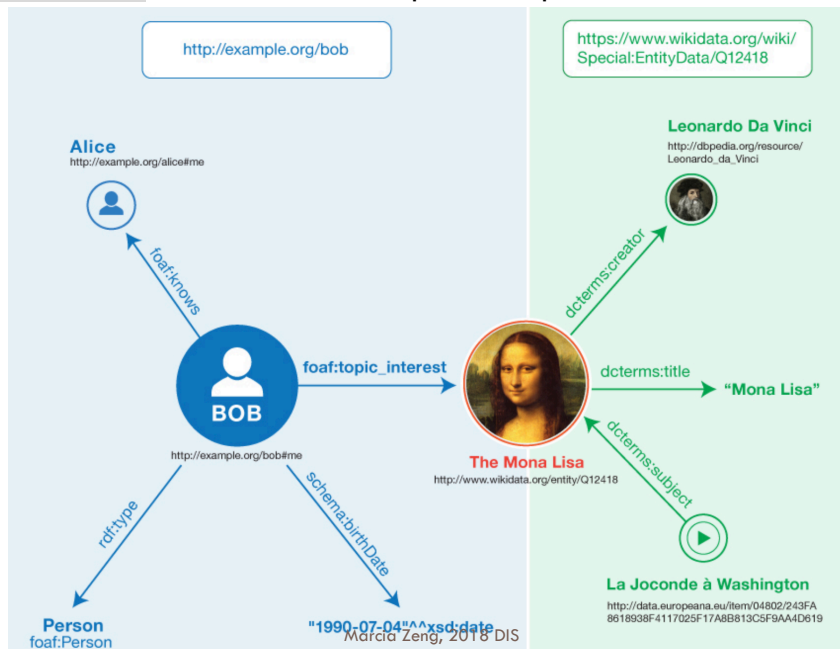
http://example.org/bob

https://www.wikidata.org/wiki/Special:EntityData/Q12418

Alice
http://example.org/alice#me

foaf:knows

Leonardo Da Vinci
http://dbpedia.org/resource/Leonardo_da_Vinci

dcterms:creator

BOB
http://example.org/bob#me

foaf:topic_interest

dcterms:title

"Mona Lisa"

dcterms:subject

The Mona Lisa
http://www.wikidata.org/entity/Q12418

rdf:type

schema:birthDate

La Joconde à Washington
http://data.europeana.eu/item/04802/243FA8618938F4117025F17A8B813C5F9AA4D619

Person
foaf:Person

"1990-07-04"^^xsd:date

Marcia Zeng, 2018 DIS